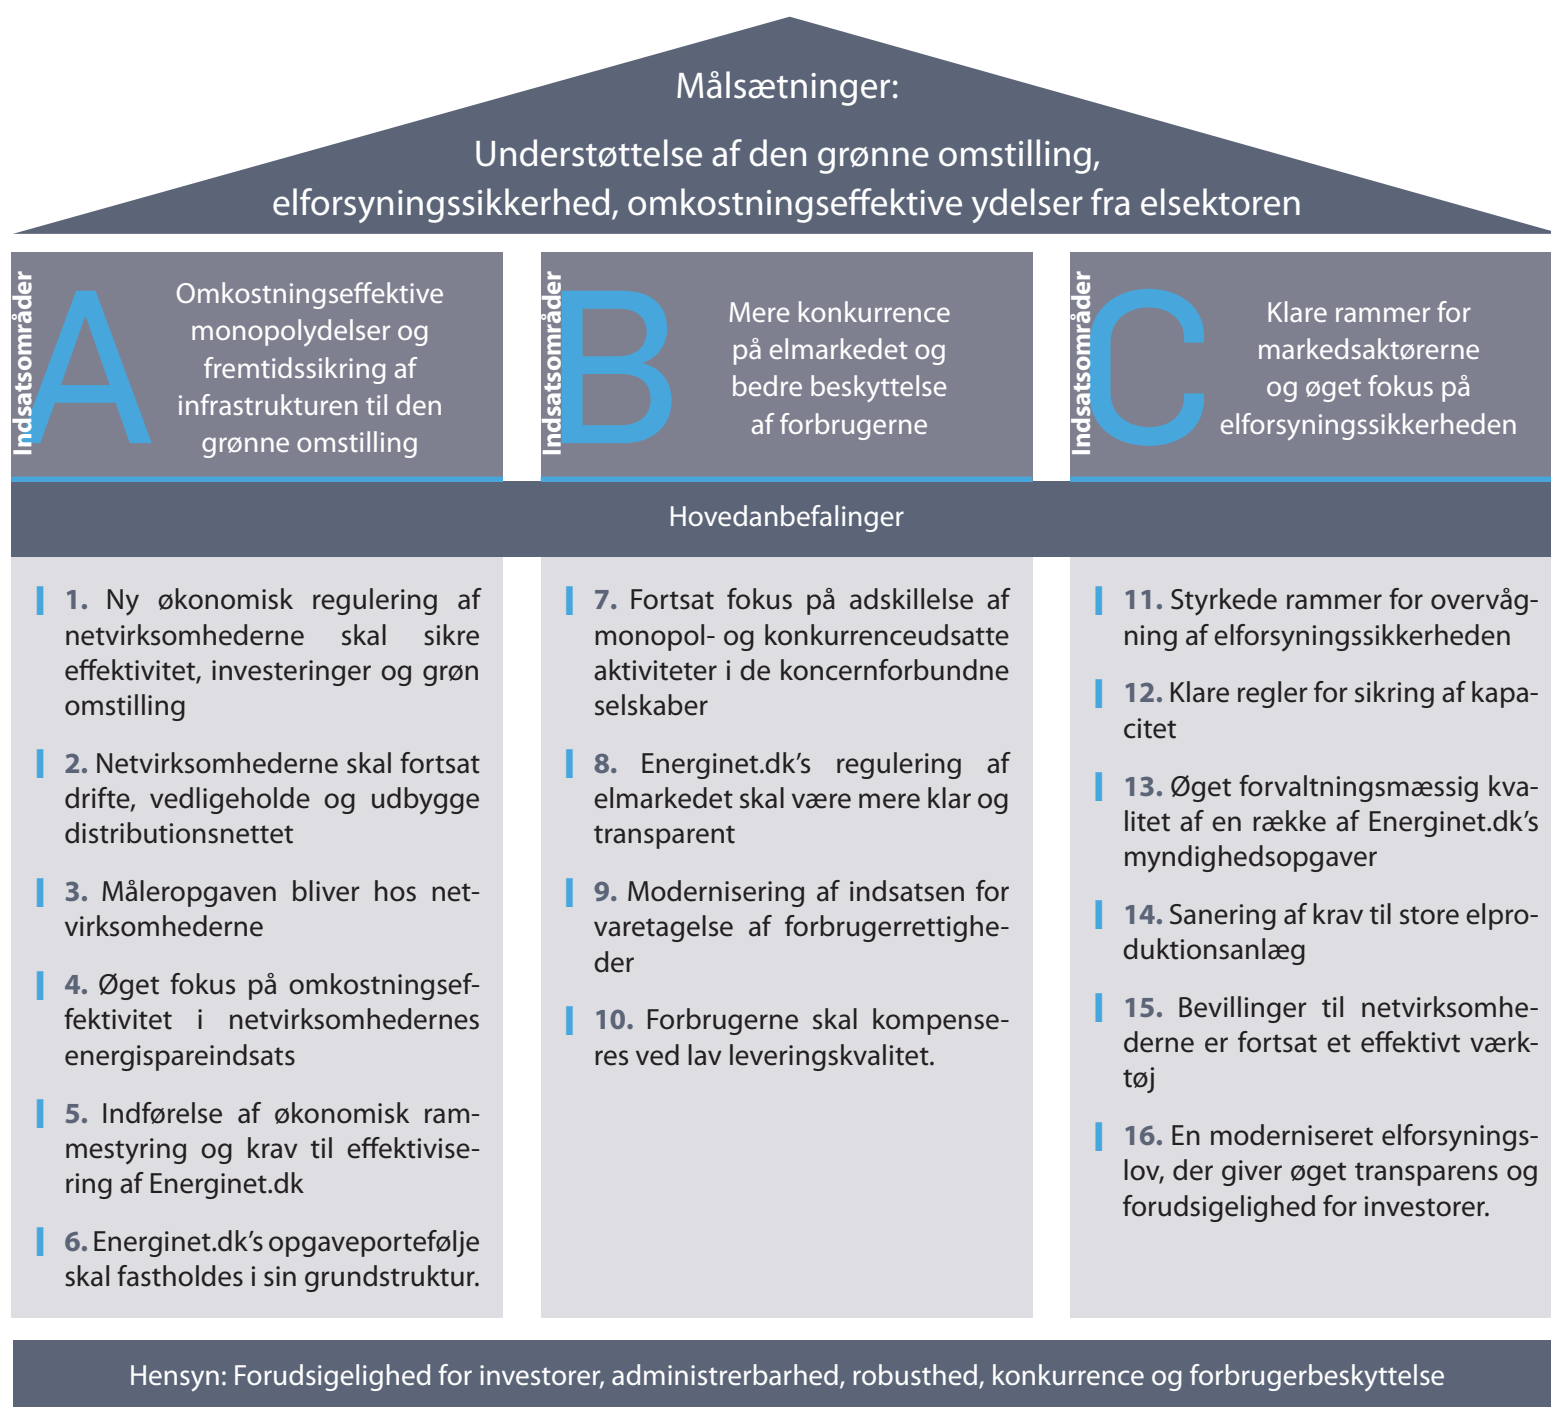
Målsætninger:

Understøttelse af den grønne omstilling, elforsyningssikkerhed, omkostningseffektive ydelser fra elsektoren

Indsatsområder A

Omkostningseffektive monopolydelser og fremtidssikring af infrastrukturen til den grønne omstilling

Indsatsområder B

Mere konkurrence på elmarkedet og bedre beskyttelse af forbrugerne

Indsatsområder C

Klare rammer for markedsaktørerne og øget fokus på elforsyningssikkerheden

Hovedanbefalinger

1. Ny økonomisk regulering af netvirksomhederne skal sikre effektivitet, investeringer og grøn omstilling

2. Netvirksomhederne skal fortsat drifte, vedligeholde og udbygge distributionsnettet

3. Måleropgaven bliver hos netvirksomhederne

4. Øget fokus på omkostningseffektivitet i netvirksomhedernes energispareindsats

5. Indførelse af økonomisk rammestyring og krav til effektivisering af Energinet.dk

6. Energinet.dk's opgaveportefølje skal fastholdes i sin grundstruktur.

7. Fortsat fokus på adskillelse af monopol- og konkurrenceudsatte aktiviteter i de koncernforbundne selskaber

8. Energinet.dk's regulering af elmarkedet skal være mere klar og transparent

9. Modernisering af indsatsen for varetagelse af forbrugerrettigheder

10. Forbrugerne skal kompenseres ved lav leveringskvalitet.

11. Styrkede rammer for overvågning af elforsyningssikkerheden

12. Klare regler for sikring af kapacitet

13. Øget forvaltningsmæssig kvalitet af en række af Energinet.dk's myndighedsopgaver

14. Sanering af krav til store elproduktionsanlæg

15. Bevillinger til netvirksomhederne er fortsat et effektivt værktøj

16. En moderniseret elforsyningslov, der giver øget transparens og forudsigelighed for investorer.

Hensyn: Forudsigelighed for investorer, administrerbarhed, robusthed, konkurrence og forbrugerbeskyttelse